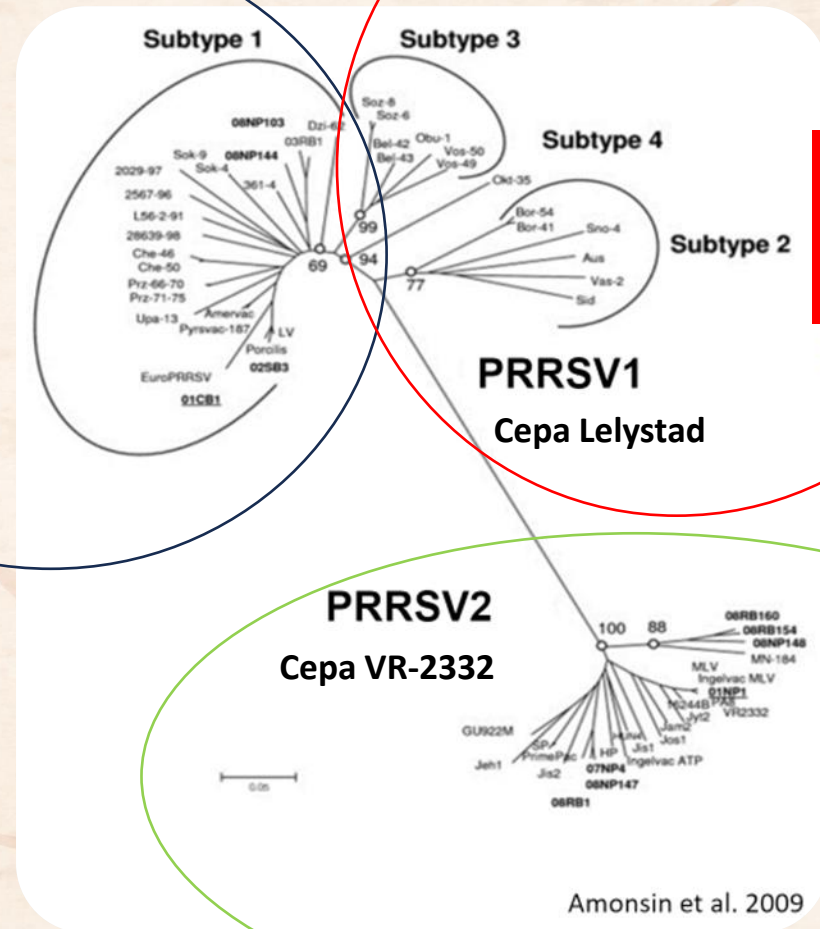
Subtype 1

Subtype 3

Subtype 4

Subtype 2

08NP103
Dzi-62
03RB1
08NP144
Sok-9
Sok-4
361-4
2029-97
2567-96
L56-2-91
28639-98
Che-46
Che-50
Prz-66-70
Prz-71-75
Upa-13
Amervac
Pyrsvac-187
LV
Porcilis
02SB3
EuroPRRSV
01CB1
69
94
99
Soz-8
Soz-6
Bel-42
Bel-43
Obu-1
Vos-50
Vos-49
Okt-35
Bor-54
Bor-41
Sno-4
Aus
Vas-2
Sid
77

PRRSV1

Cepa Lelystad

PRRSV2

Cepa VR-2332

100
88
08RB160
08RB154
08NP148
MN-184
MLV
Ingelvac MLV
01NP1
PA8
VR2332
Jyt2
Jam2
Jos1
Jis1
Ingelvac ATP
HP
07NP4
08NP147
08RB1
GU922M
SP
PrimePac
Jeh1
Jis2
0.05

Amonsin et al. 2009